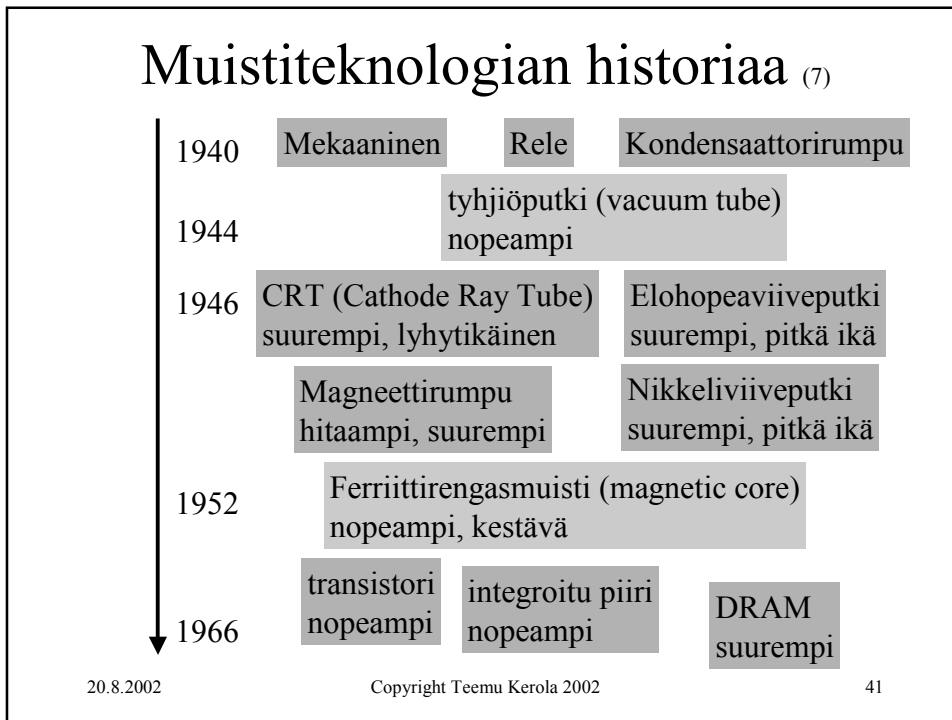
Muistiteknologian historiaa (7)

1940 Mekaaninen Rele Kondensaattorirumpu

1944 tyhjiöputki (vacuum tube) nopeampi

1946 CRT (Cathode Ray Tube) suurempi, lyhytikäinen

Elohopeaviiveputki suurempi, pitkä ikä

Magneettirumpu hitaampi, suurempi

Nikkeliviiveputki suurempi, pitkä ikä

1952 Ferriittirengasmuisti (magnetic core) nopeampi, kestävä

1966 transistori nopeampi

integroitu piiri nopeampi

DRAM suurempi

20.8.2002 Copyright Teemu Kerola 2002 41